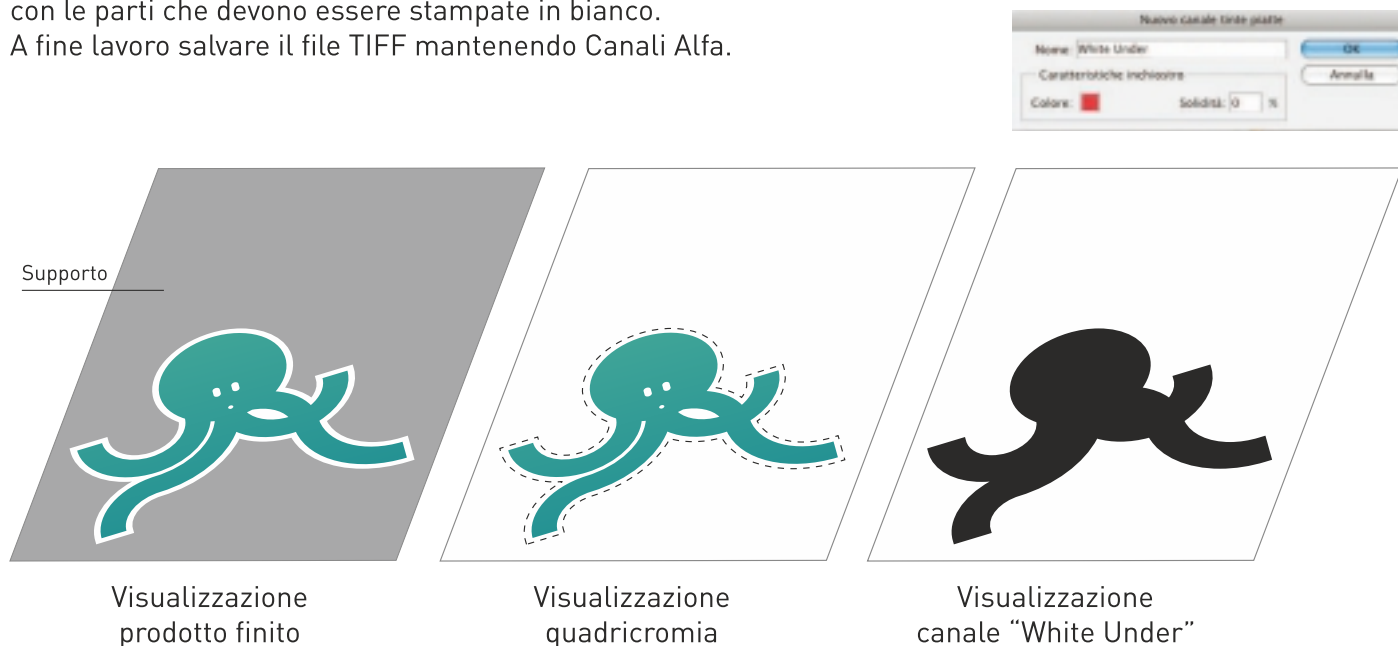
con le parti che devono essere stampate in bianco.
A fine lavoro salvare il file TIFF mantenendo Canali Alfa.

Nuovo canale tinte piatte
Nome: White Under
OK
Annulla
Caratteristiche inchiostro
Colore:
Solidità: 0 %

Supporto

Visualizzazione prodotto finito

Visualizzazione quadricromia

Visualizzazione canale “White Under”